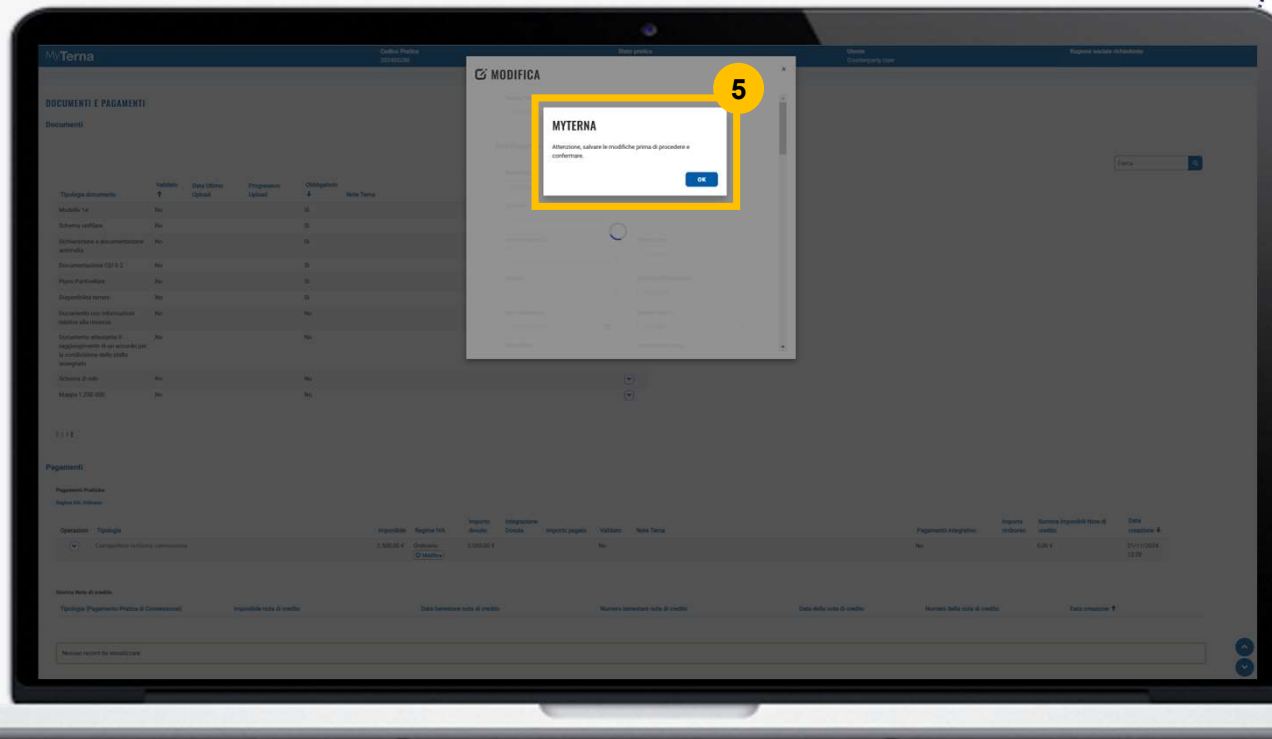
MyTerna

Codice Pratica

Stato pratica

Utente

Ragione sociale richiedente

MODIFICA

5

MYTERNA

Attenzione, salvare le modifiche prima di procedere e confermare.

OK

DOCUMENTI E PAGAMENTI

Documenti

Cerca

| Tipologia documento | Validato | Data Ultimo Upload | Progressivo Upload | Obbligatorio | Note Terna |
|---|---|---|---|---|---|
| Modello 1a | No | | | Si | |
| Schema unifilare | No | | | Si | |
| Dichiarazione e documentazione antimafia | No | | | Si | |
| Documentazione CEI 0-2 | No | | | Si | |
| Piano Particellare | No | | | Si | |
| Disponibilità terreni | No | | | Si | |
| Documento con informazioni relative alla rinuncia | No | | | No | |
| Documento attestante il raggiungimento di un accordo per la condivisione dello stallo assegnato | No | | | No | |
| Schema di rete | No | | | No | |
| Mappa 1:250.000 | No | | | No | |

Pagamenti

Pagamenti Pratiche

| Operazioni | Tipologia | Imponibile | Regime IVA | Importo dovuto | Integrazione Dovuta | Importo pagato | Validato | Note Terna | Pagamento integrativo | Importo rimborso | Somma imponibili Note di credito | Data creazione |
|---|---|---|---|---|---|---|---|---|---|---|---|---|
| | Corrispettivo di Pratica connessione | 2.500,00 € | Ordinario Modifica | 3.050,00 € | | | No | | No | | 0,00 € | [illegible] |

Storico Note di credito

| Tipologia (Pagamento Pratica di Connessione) | Imponibile nota di credito | Data emissione nota di credito | Numero emissione nota di credito | Data della nota di credito | Numero della nota di credito | Data creazione |
|---|---|---|---|---|---|---|

Nessun record da visualizzare